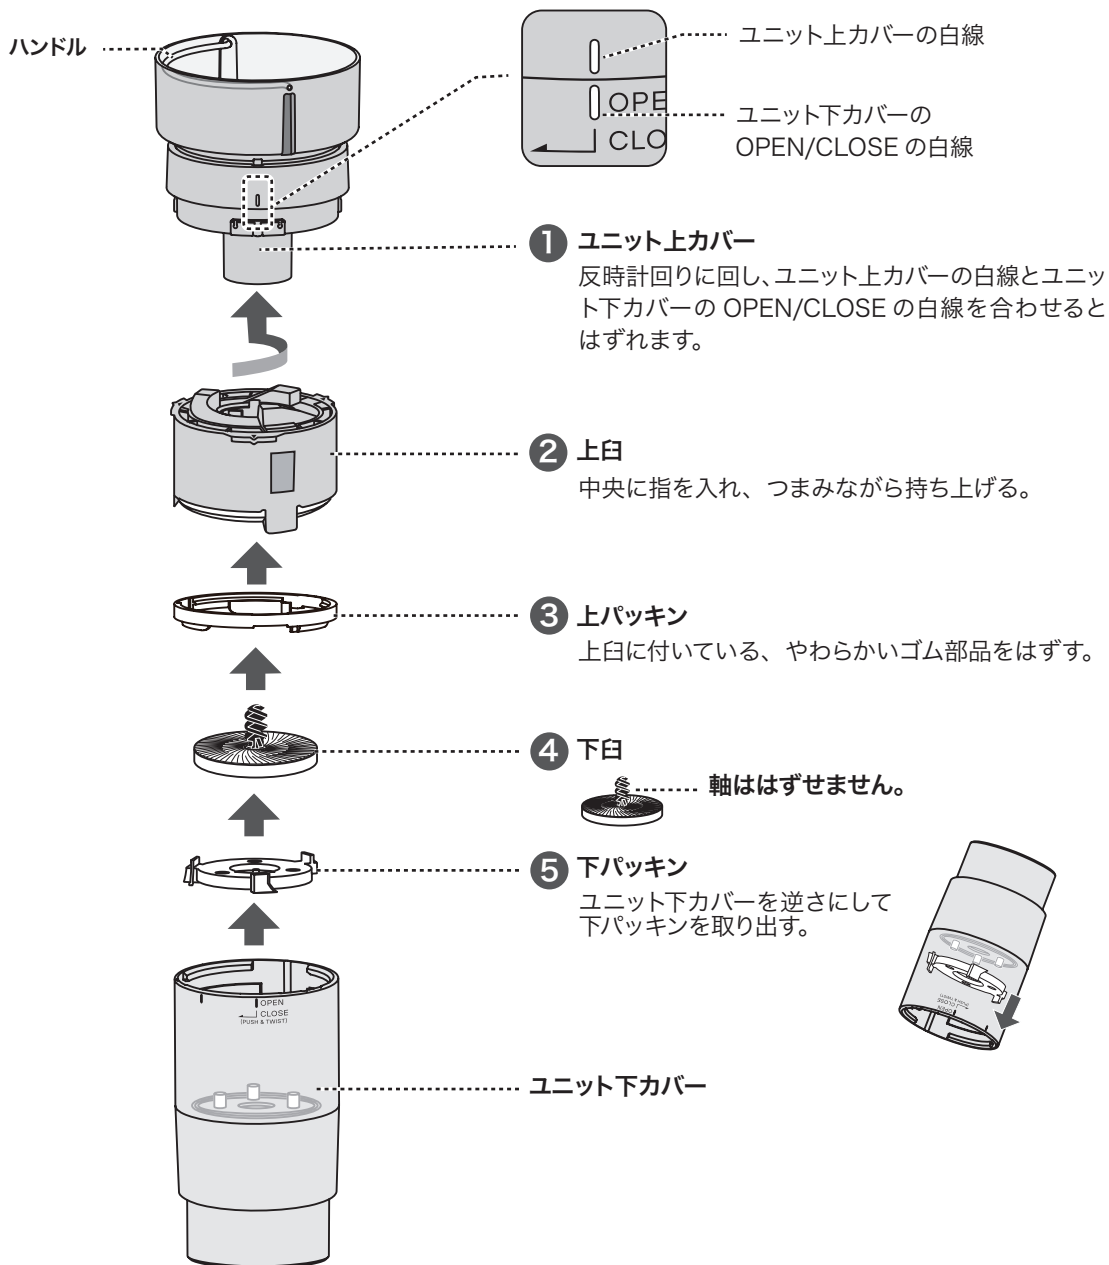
ハンドル

OPE
CLO

ユニット上カバーの白線

ユニット下カバーの OPEN/CLOSE の白線

1 ユニット上カバー
反時計回りに回し、ユニット上カバーの白線とユニット下カバーの OPEN/CLOSE の白線を合わせるとはずれます。

2 上臼
中央に指を入れ、つまみながら持ち上げる。

3 上パッキン
上臼に付いている、やわらかいゴム部品をはずす。

4 下臼
軸ははずせません。

5 下パッキン
ユニット下カバーを逆さにして下パッキンを取り出す。

OPEN
CLOSE
(PUSH & TWIST)

ユニット下カバー